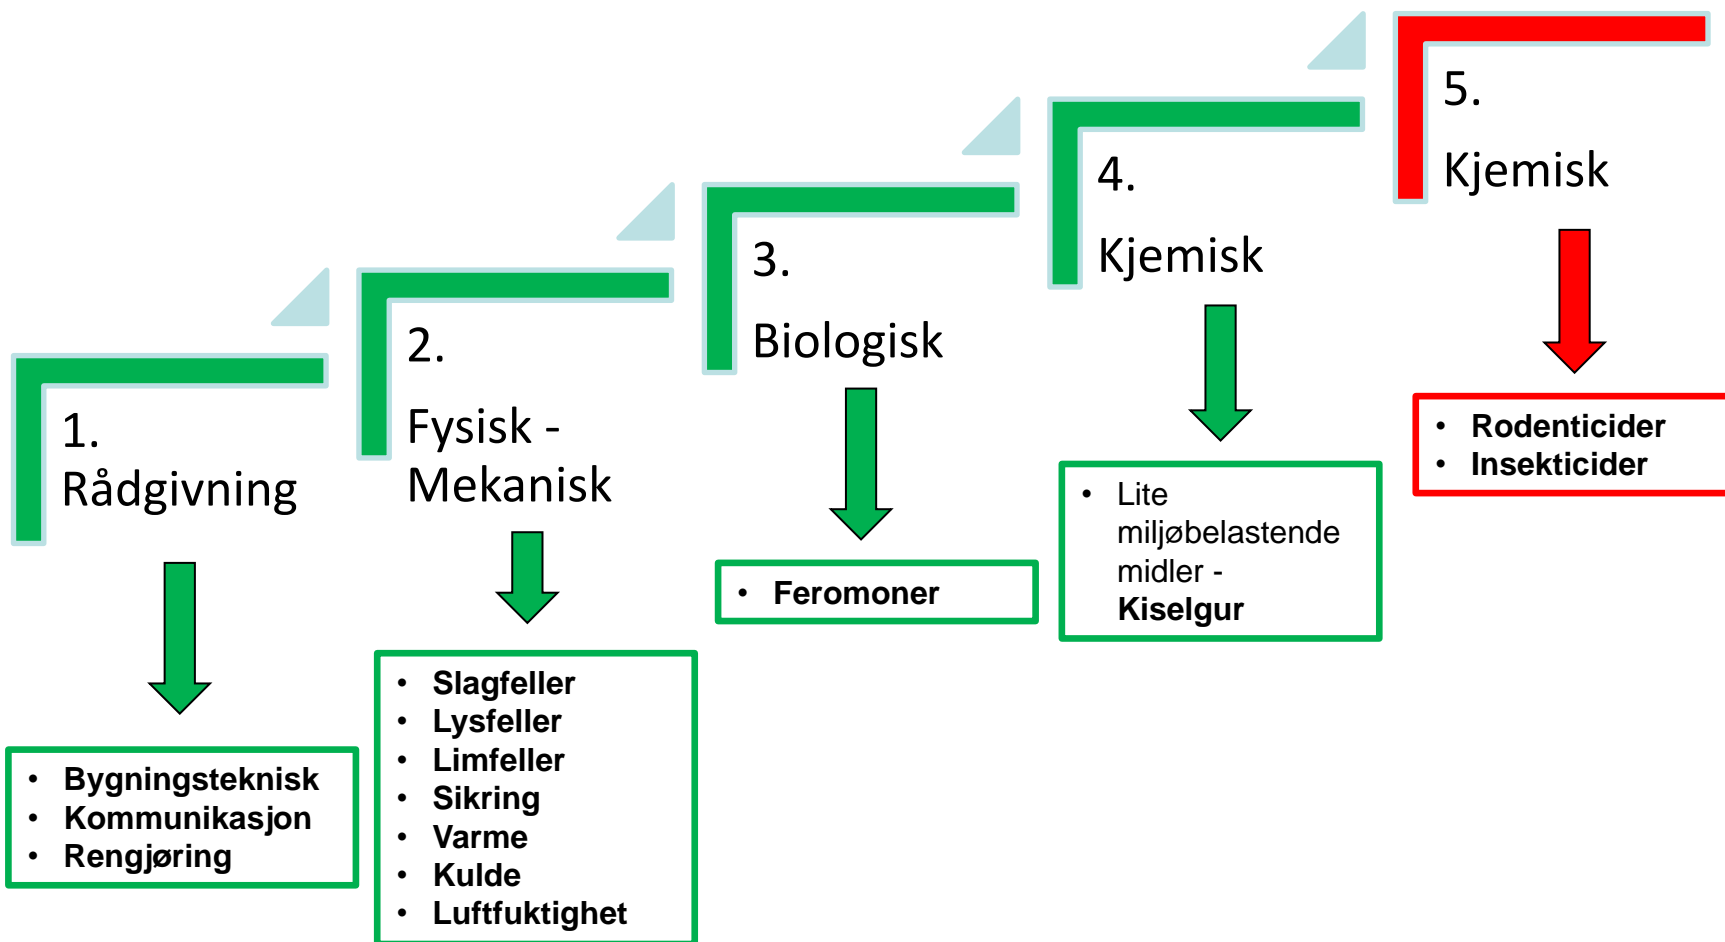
1. Rådgivning

- Bygningsteknisk
- Kommunikasjon
- Rengjøring

2. Fysisk - Mekanisk

- Slagfeller
- Lysfeller
- Limfeller
- Sikring
- Varme
- Kulde
- Luftfuktighet

3. Biologisk

- Feromoner

4. Kjemisk

- Lite miljøbelastende midler - Kiselgur

5. Kjemisk

- Rodenticider
- Insekticider